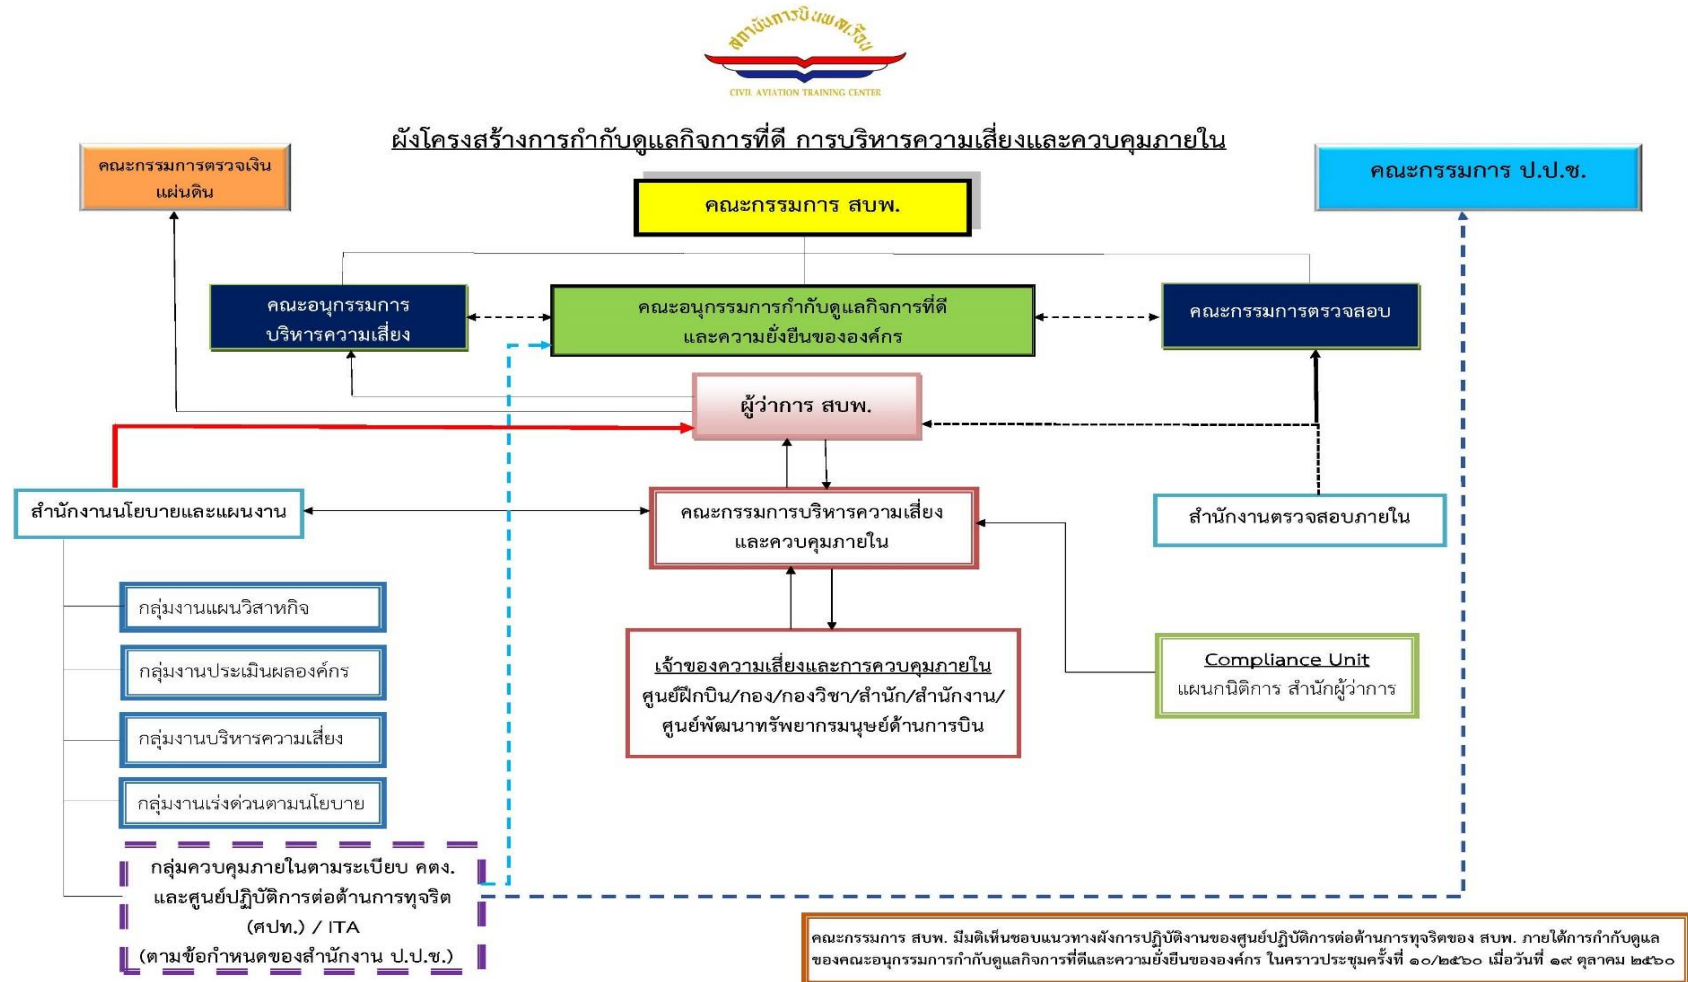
สถาบันการบินพลเรือน
CIVIL AVIATION TRAINING CENTER

ผังโครงสร้างการกำกับดูแลกิจการที่ดี การบริหารความเสี่ยงและควบคุมภายใน

คณะกรรมการตรวจเงินแผ่นดิน

คณะกรรมการ ป.ป.ช.

คณะกรรมการ สบพ.

คณะอนุกรรมการบริหารความเสี่ยง

คณะอนุกรรมการกำกับดูแลกิจการที่ดีและความยั่งยืนขององค์กร

คณะกรรมการตรวจสอบ

ผู้ว่าการ สบพ.

สำนักงานนโยบายและแผนงาน

คณะกรรมการบริหารความเสี่ยงและควบคุมภายใน

สำนักงานตรวจสอบภายใน

กลุ่มงานแผนวิสาหกิจ

กลุ่มงานประเมินผลองค์กร

กลุ่มงานบริหารความเสี่ยง

กลุ่มงานเร่งด่วนตามนโยบาย

กลุ่มควบคุมภายในตามระเบียบ คตง. และศูนย์ปฏิบัติการต่อต้านการทุจริต (ศปท.) / ITA (ตามข้อกำหนดของสำนักงาน ป.ป.ช.)

เจ้าของความเสี่ยงและการควบคุมภายใน
ศูนย์ฝึกบิน/กอง/กองวิชา/สำนัก/สำนักงาน/ศูนย์พัฒนาทรัพยากรมนุษย์ด้านการบิน

Compliance Unit
แผนกนิติการ สำนักผู้ว่าการ

คณะกรรมการ สบพ. มีมติเห็นชอบแนวทางผังการปฏิบัติงานของศูนย์ปฏิบัติการต่อต้านการทุจริตของ สบพ. ภายใต้การกำกับดูแลของคณะอนุกรรมการกำกับดูแลกิจการที่ดีและความยั่งยืนขององค์กร ในคราวประชุมครั้งที่ ๑๐/๒๕๖๐ เมื่อวันที่ ๑๙ ตุลาคม ๒๕๖๐